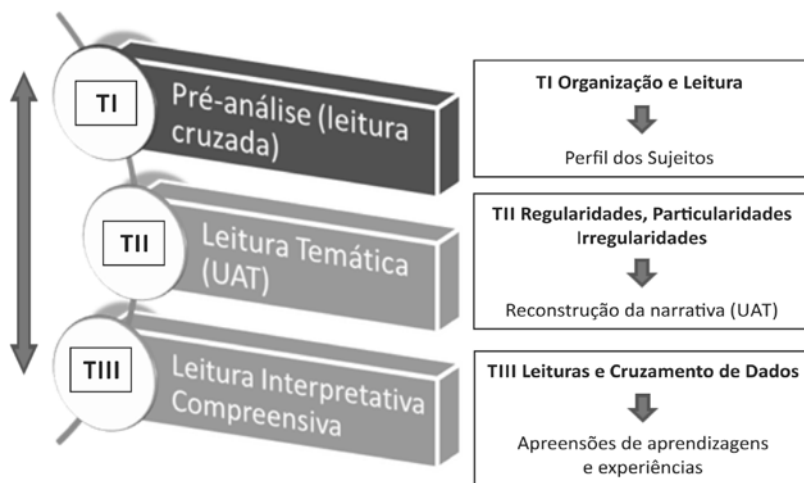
TI

Pré-análise (leitura cruzada)

TII

Leitura Temática (UAT)

TIII

Leitura Interpretativa Compreensiva

TI Organização e Leitura

Perfil dos Sujeitos

TII Regularidades, Particularidades Irregularidades

Reconstrução da narrativa (UAT)

TIII Leituras e Cruzamento de Dados

Apreensões de aprendizagens e experiências